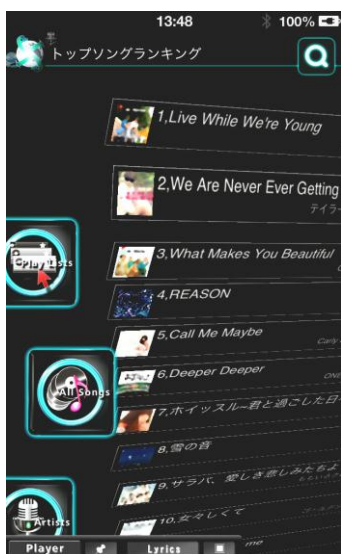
13:48
100%
トップソングランキング
1,Live While We're Young
2,We Are Never Ever Getting
テイラー
Playlists
3,What Makes You Beautiful
4,REASON
5,Call Me Maybe
Carly
6,Deeper Deeper
ONE
All Songs
7,ホイッスル～君と過ごした日
8,雪の音
9,サラバ、愛しき悲しみたちよ
10,女々しくて
Artists
Player
Lyrics